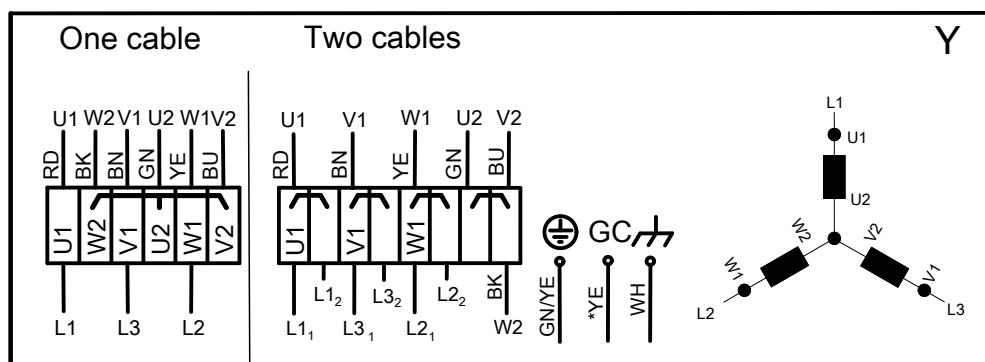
One cable

U1 W2 V1 U2 W1 V2

RD BK BN GN YE BU

U1 W2 V1 U2 W1 V2

L1 L3 L2

Two cables

U1 V1 W1 U2 V2

RD BN YE GN BU

U1 V1 W1

$L1_2$ $L3_2$ $L2_2$ BK

$L1_1$ $L3_1$ $L2_1$ W2

GC

GN/YE *YE WH

Y

L1
U1
U2
W2
V2
W1
V1
L2
L3